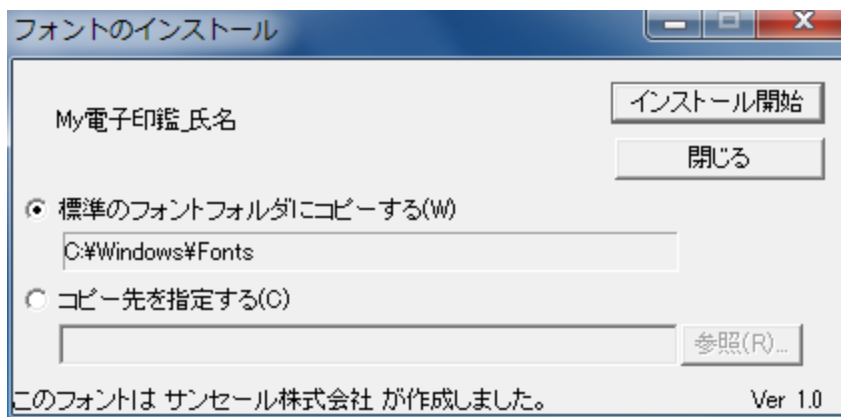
フォントのインストール

My電子印鑑_氏名

インストール開始

閉じる

標準のフォントフォルダにコピーする(W)

C:¥Windows¥Fonts

コピー先を指定する(C)

参照(R)...

このフォントは サンセール株式会社 が作成しました。

Ver 1.0